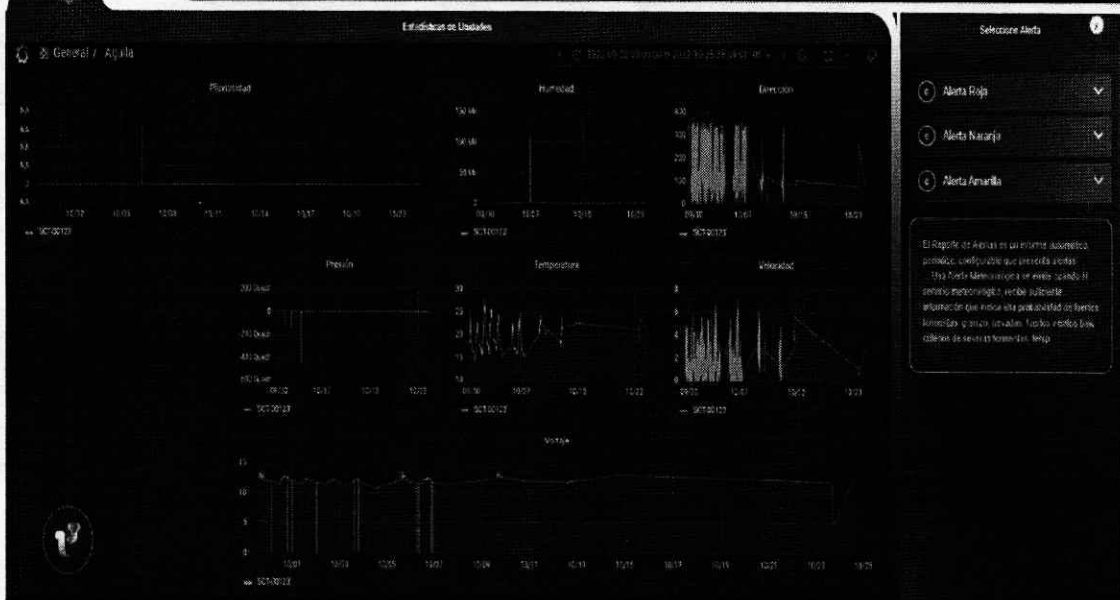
Estadísticas de Unidades

General / Aguila

Pluviosidad

Humedad

Dirección

Presión

Temperatura

Velocidad

Voltaje

SCT00123

Seleccione Alerta

Alerta Roja

Alerta Naranja

Alerta Amarilla

El Reporte de Alertas es un informe automático, periódico, configurable que prescribe alertas. Una Alerta Meteorológica se emite cuando el centro meteorológico recibe suficiente información que indica alta probabilidad de fuertes tormentas, granizo, nevadas, fuertes vientos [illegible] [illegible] de severas tormentas, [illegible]